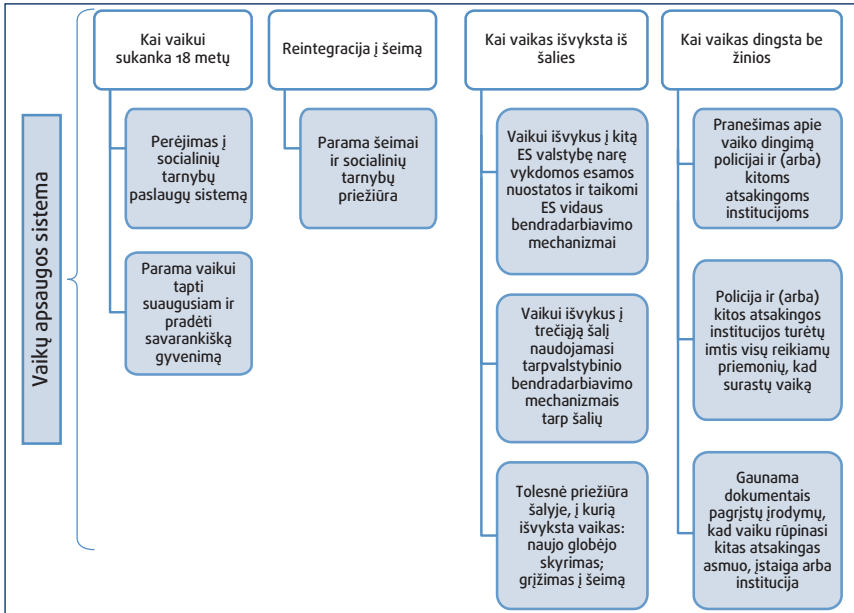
Vaikų apsaugos sistema

Kai vaikui sukanka 18 metų

Perėjimas į socialinių tarnybų paslaugų sistemą

Parama vaikui tapti suaugusiam ir pradėti savarankišką gyvenimą

Reintegracija į šeimą

Parama šeimai ir socialinių tarnybų priežiūra

Kai vaikas išvyksta iš šalies

Vaikui išvykus į kitą ES valstybę narę vykdomos esamos nuostatos ir taikomi ES vidaus bendradarbiavimo mechanizmai

Vaikui išvykus į trečiąją šalį naudojamasi tarpvalstybinio bendradarbiavimo mechanizmais tarp šalių

Tolesnė priežiūra šalyje, į kurią išvyksta vaikas: naujo globėjo skyrimas; grįžimas į šeimą

Kai vaikas dingsta be žinios

Pranešimas apie vaiko dingimą policijai ir (arba) kitoms atsakingoms institucijoms

Policija ir (arba) kitos atsakingos institucijos turėtų imtis visų reikiamų priemonių, kad surastų vaiką

Gaunama dokumentais pagrįstų įrodymų, kad vaiku rūpinasi kitas atsakingas asmuo, įstaiga arba institucija